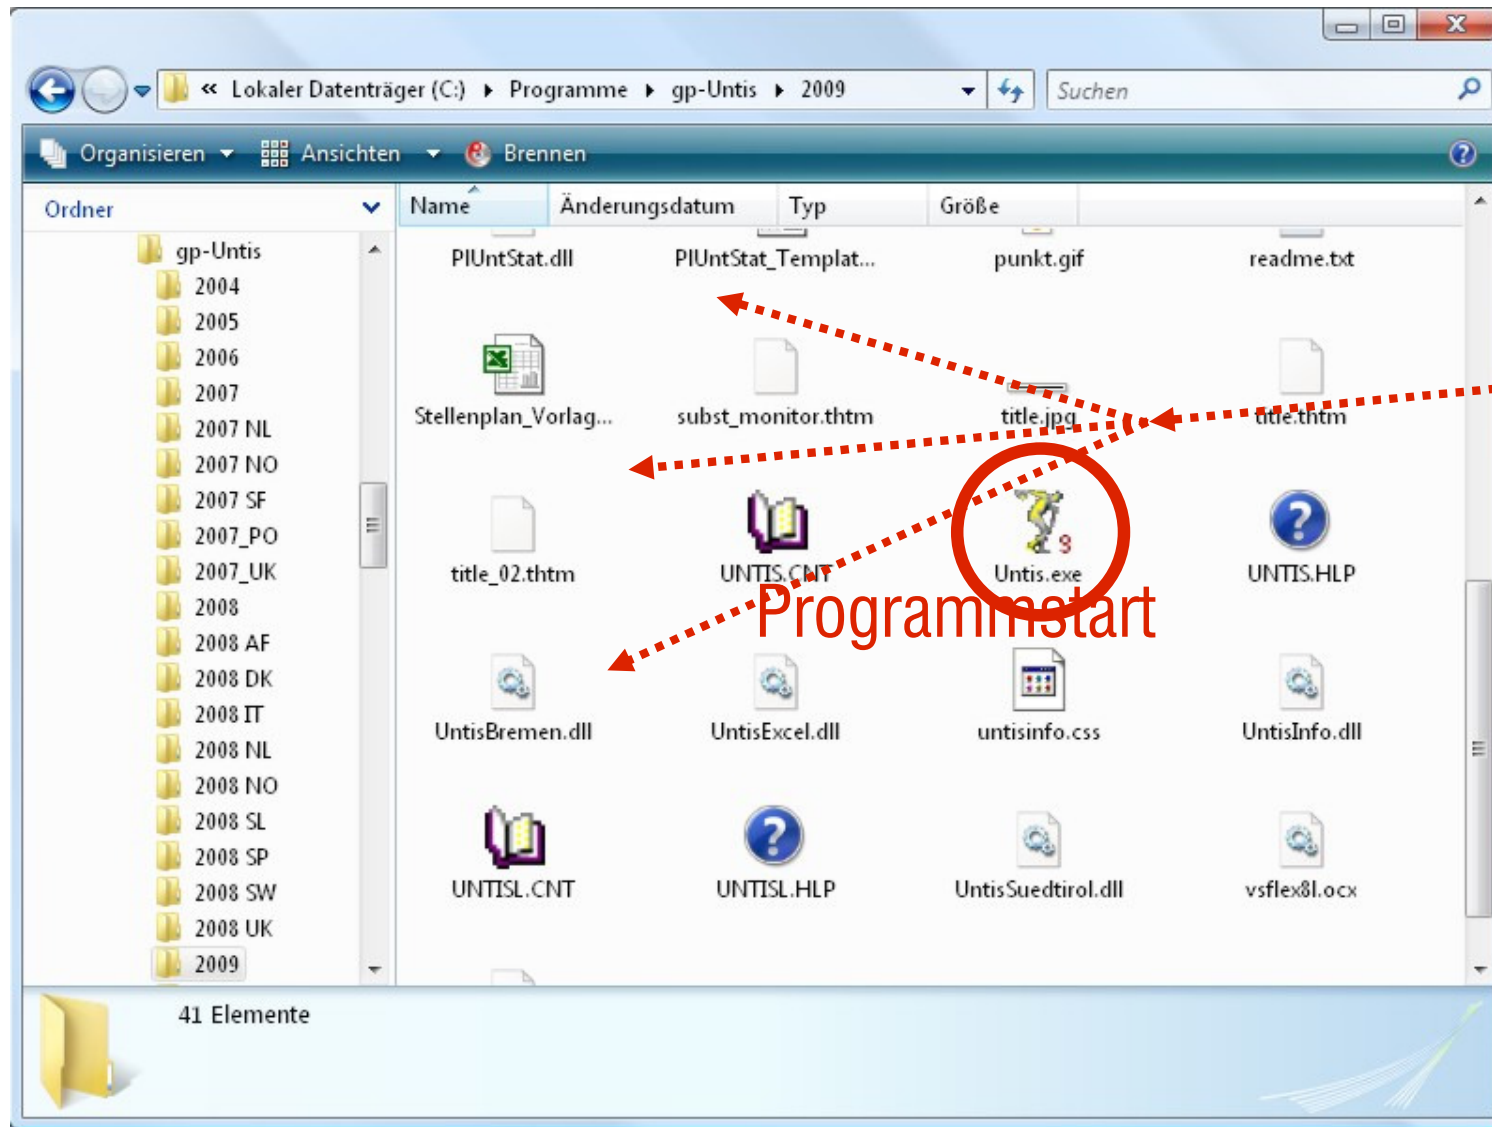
« Lokaler Datenträger (C:) ▸ Programme ▸ gp-Untis ▸ 2009

Suchen

Organisieren Ansichten Brennen

Ordner

gp-Untis
2004
2005
2006
2007
2007 NL
2007 NO
2007 SF
2007_PO
2007_UK
2008
2008 AF
2008 DK
2008 IT
2008 NL
2008 NO
2008 SL
2008 SP
2008 SW
2008 UK
2009

| Name | Änderungsdatum | Typ | Größe |
|---|---|---|---|

PlUntStat.dll
PlUntStat_Templat...
punkt.gif
readme.txt
Stellenplan_Vorlag...
subst_monitor.thtm
title.jpg
title.thtm
title_02.thtm
UNTIS.CNT
Untis.exe
UNTIS.HLP
Programmstart
UntisBremen.dll
UntisExcel.dll
untisinfo.css
UntisInfo.dll
UNTISL.CNT
UNTISL.HLP
UntisSuedtirol.dll
vsflex8l.ocx

41 Elemente